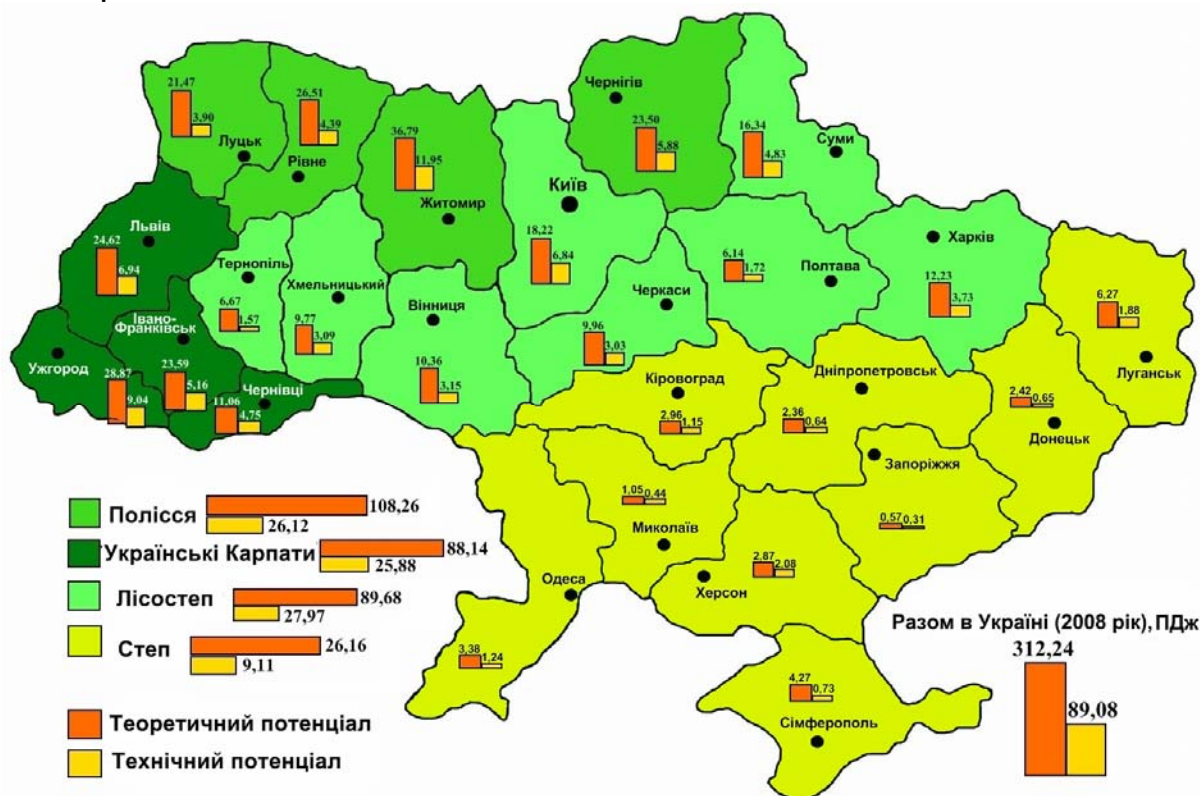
21,47
3,90
Луцьк

26,51
4,39
Рівне

36,79
11,95
Житомир

Чернігів
23,50
5,88

16,34
4,83
Суми

Київ
18,22
6,84

Львів
24,62
6,94

Тернопіль
6,67
1,57

Хмельницький
9,77
3,09

Вінниця
10,36
3,15

Черкаси
9,96
3,03

6,14
1,72
Полтава

Харків
12,23
3,73

6,27
1,88
Луганськ

Івано-Франківськ
Ужгород
28,87
9,04
23,59
5,16
11,06
4,75
Чернівці

Кіровоград
2,96
1,15

Дніпропетровськ
2,36
0,64

2,42
0,65
Донецьк

Запоріжжя
0,57
0,31

1,05
0,44
Миколаїв

2,87
2,08
Херсон

Одеса
3,38
1,24

4,27
0,73
Сімферополь

Полісся
108,26
26,12

Українські Карпати
88,14
25,88

Лісостеп
89,68
27,97

Степ
26,16
9,11

Теоретичний потенціал
Технічний потенціал

Разом в Україні (2008 рік), ПДж
312,24
89,08